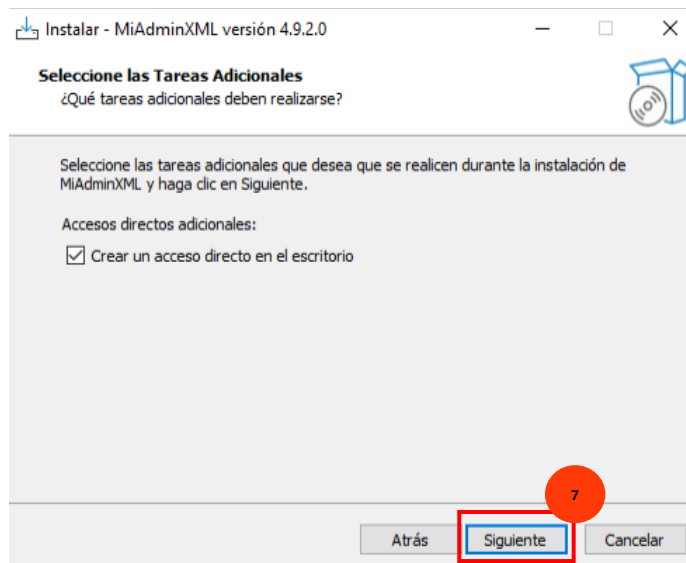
Instalar - MiAdminXML versión 4.9.2.0

Seleccione las Tareas Adicionales
¿Qué tareas adicionales deben realizarse?

Seleccione las tareas adicionales que desea que se realicen durante la instalación de MiAdminXML y haga clic en Siguiente.

Accesos directos adicionales:

Crear un acceso directo en el escritorio

7

Atrás Siguiente Cancelar